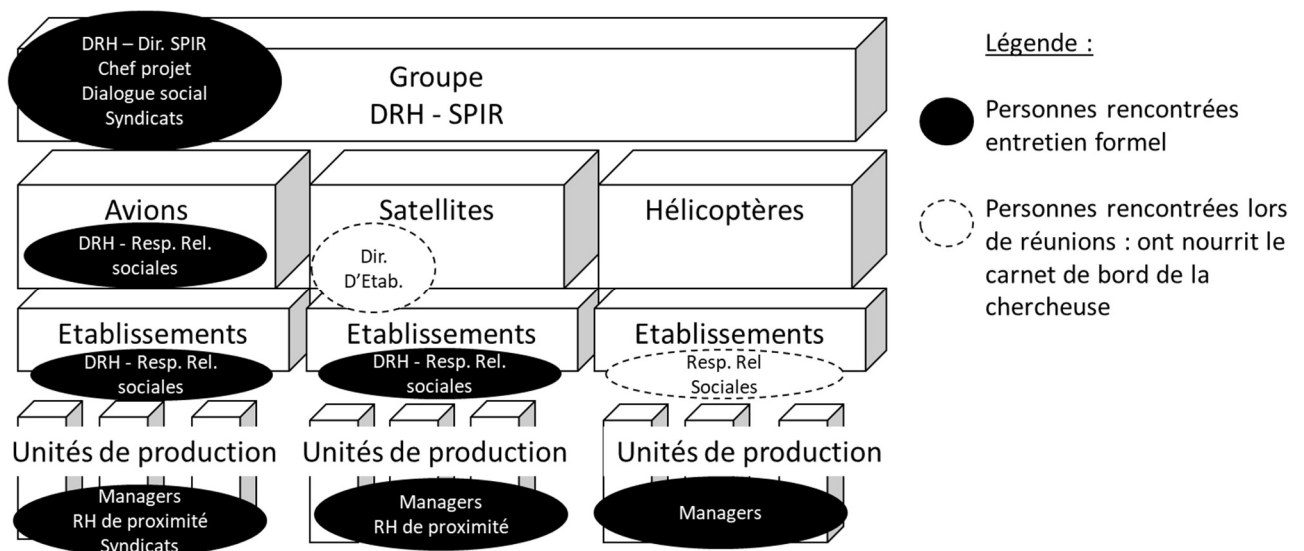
DRH – Dir. SPIR
Chef projet
Dialogue social
Syndicats

Groupe
DRH - SPIR

Avions
DRH - Resp. Rel. sociales

Satellites
Dir. D'Etab.

Hélicoptères

Etablissements
DRH - Resp. Rel. sociales

Etablissements
DRH - Resp. Rel. sociales

Etablissements
Resp. Rel Sociales

Unités de production
Managers
RH de proximité
Syndicats

Unités de production
Managers
RH de proximité

Unités de production
Managers

Légende :

Personnes rencontrées entretien formel

Personnes rencontrées lors de réunions : ont nourrit le carnet de bord de la chercheuse